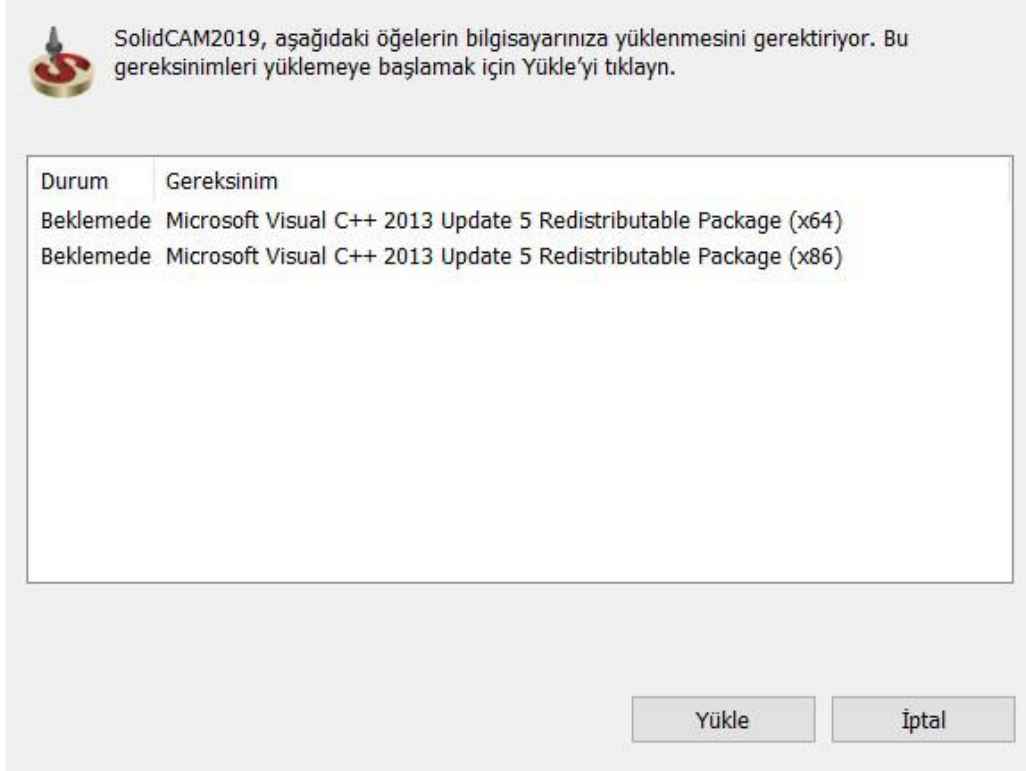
SolidCAM2019, aşağıdaki öğelerin bilgisayarınıza yüklenmesini gerektiriyor. Bu gereksinimleri yüklemeye başlamak için Yükle'yi tıklayn.

| Durum | Gereksinim |
|---|---|
| Beklemede | Microsoft Visual C++ 2013 Update 5 Redistributable Package (x64) |
| Beklemede | Microsoft Visual C++ 2013 Update 5 Redistributable Package (x86) |

Yükle

İptal